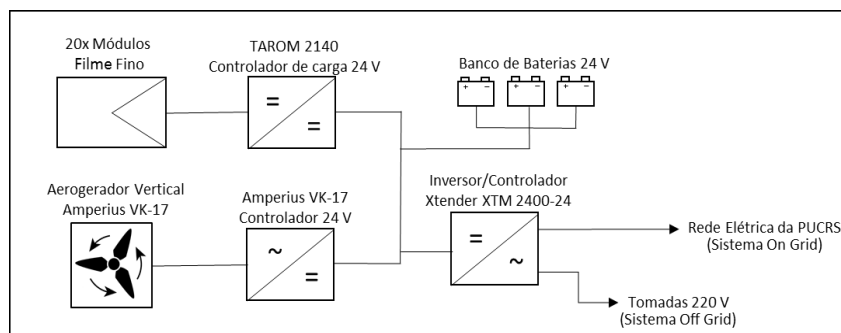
20x Módulos Filme Fino

TAROM 2140
Controlador de carga 24 V

=
=

Banco de Baterias 24 V

+ −
+ −
+ −

Aerogerador Vertical
Amperius VK-17

Amperius VK-17
Controlador 24 V

~
=

Inversor/Controlador
Xtender XTM 2400-24

=
~

Rede Elétrica da PUCRS
(Sistema On Grid)

Tomadas 220 V
(Sistema Off Grid)